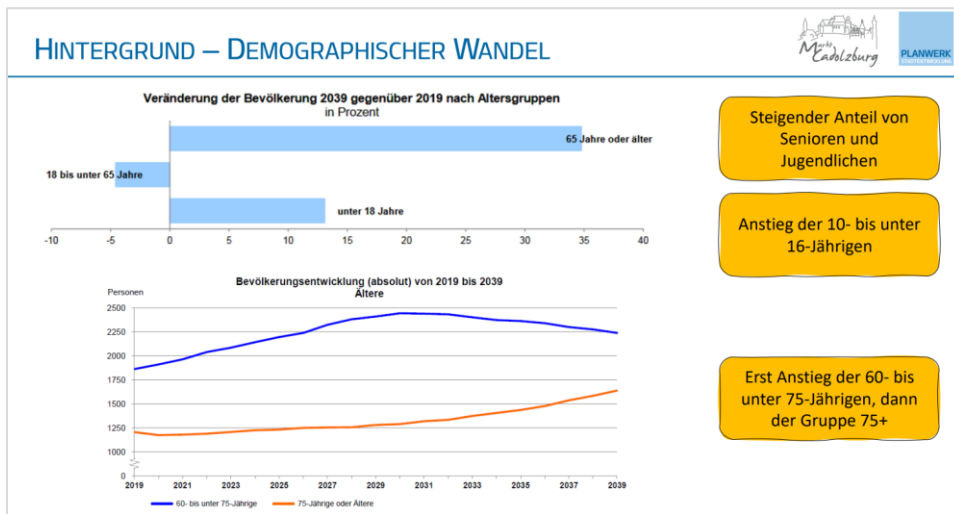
HINTERGRUND – DEMOGRAPHISCHER WANDEL

Markt Cadolzburg

PLANWERK STADTENTWICKLUNG

Veränderung der Bevölkerung 2039 gegenüber 2019 nach Altersgruppen
in Prozent

65 Jahre oder älter

18 bis unter 65 Jahre

unter 18 Jahre

-10 -5 0 5 10 15 20 25 30 35 40

Steigender Anteil von Senioren und Jugendlichen

Anstieg der 10- bis unter 16-Jährigen

Bevölkerungsentwicklung (absolut) von 2019 bis 2039
Ältere

Personen

2500
2250
2000
1750
1500
1250
1000
0

2019 2021 2023 2025 2027 2029 2031 2033 2035 2037 2039

60- bis unter 75-Jährige

75-Jährige oder Ältere

Erst Anstieg der 60- bis unter 75-Jährigen, dann der Gruppe 75+